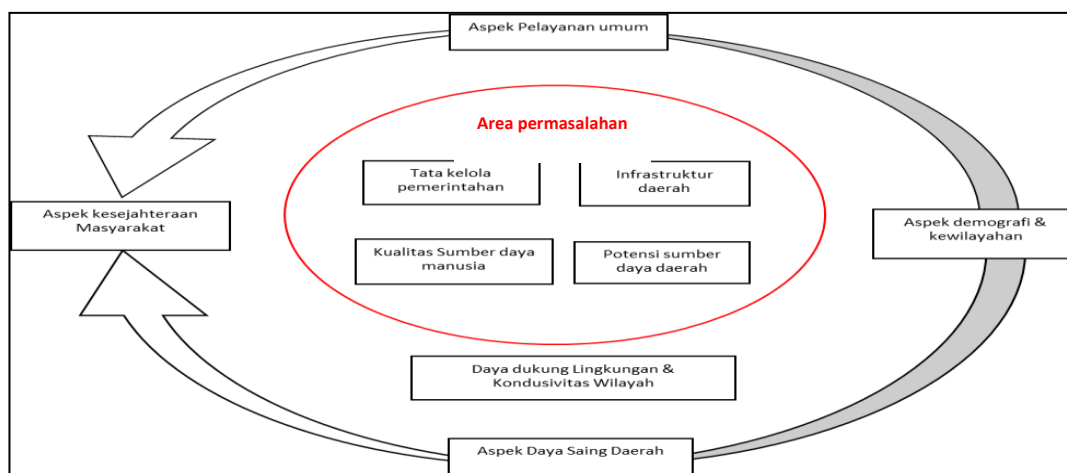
Aspek Pelayanan umum

Area permasalahan

Tata kelola pemerintahan

Infrastruktur daerah

Aspek kesejahteraan Masyarakat

Aspek demografi & kewilayahan

Kualitas Sumber daya manusia

Potensi sumber daya daerah

Daya dukung Lingkungan & Kondusivitas Wilayah

Aspek Daya Saing Daerah